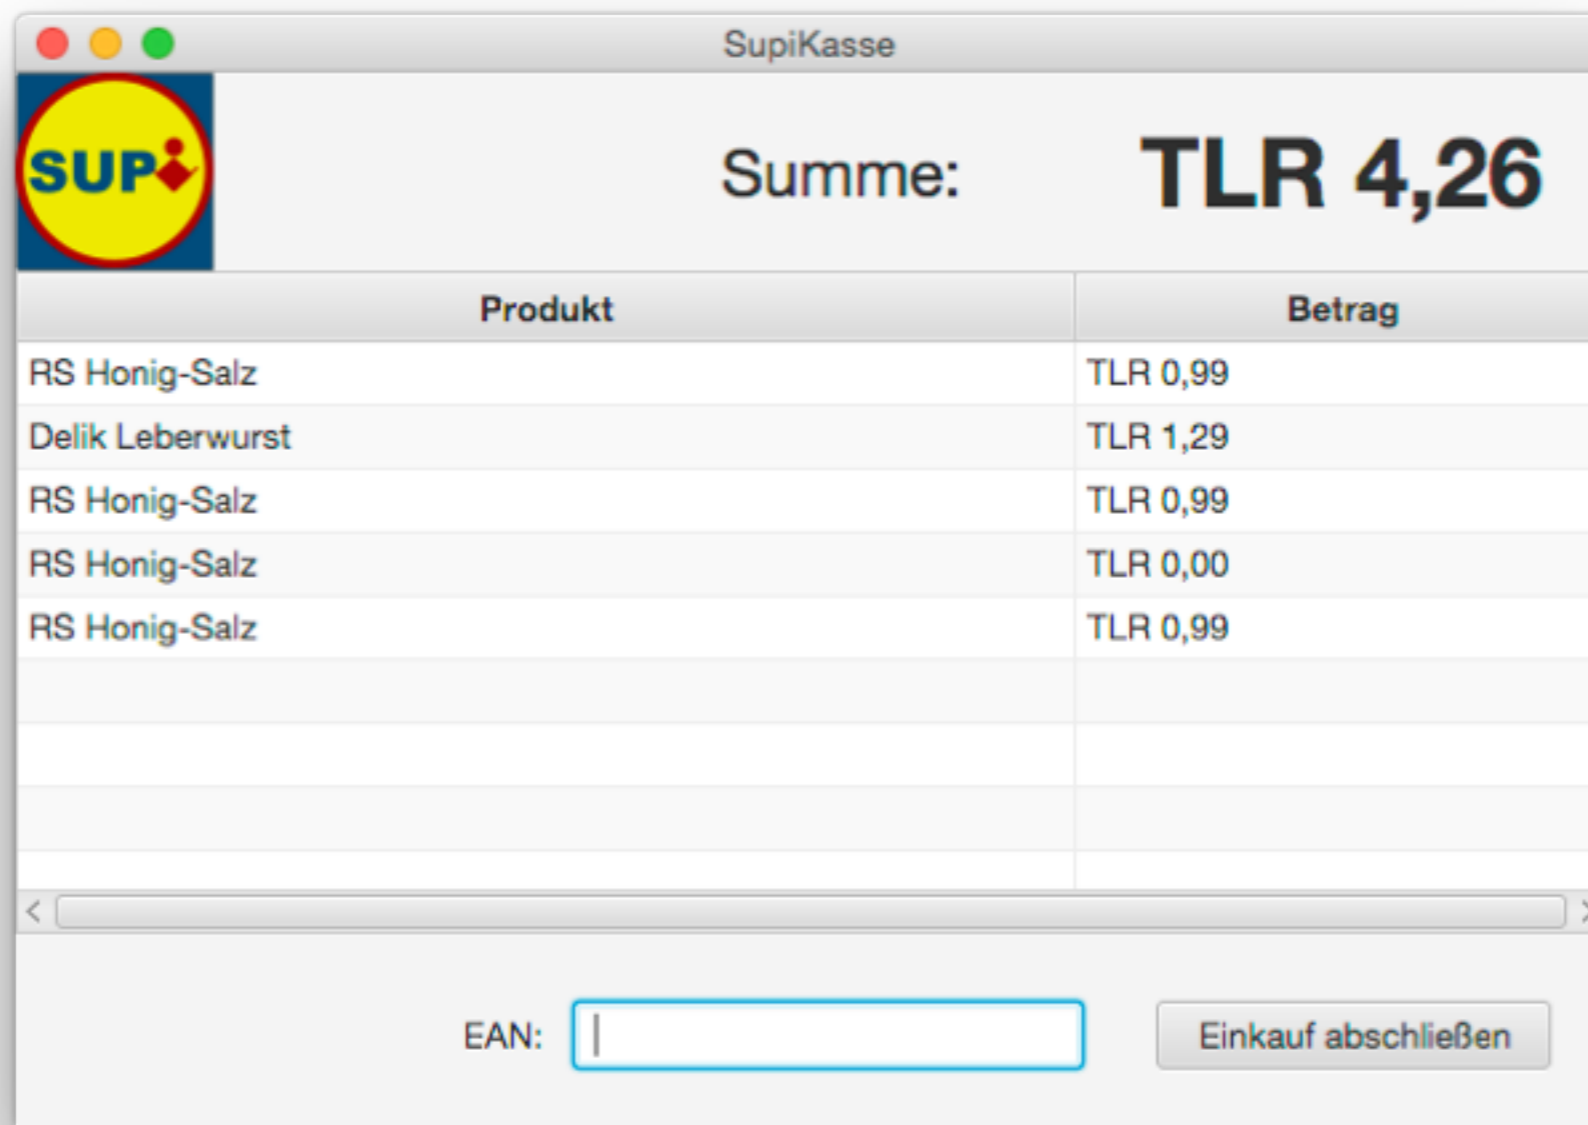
SupiKasse

SUPi

Summe: TLR 4,26

| Produkt | Betrag |
|---|---|
| RS Honig-Salz | TLR 0,99 |
| Delik Leberwurst | TLR 1,29 |
| RS Honig-Salz | TLR 0,99 |
| RS Honig-Salz | TLR 0,00 |
| RS Honig-Salz | TLR 0,99 |

EAN:

Einkauf abschließen